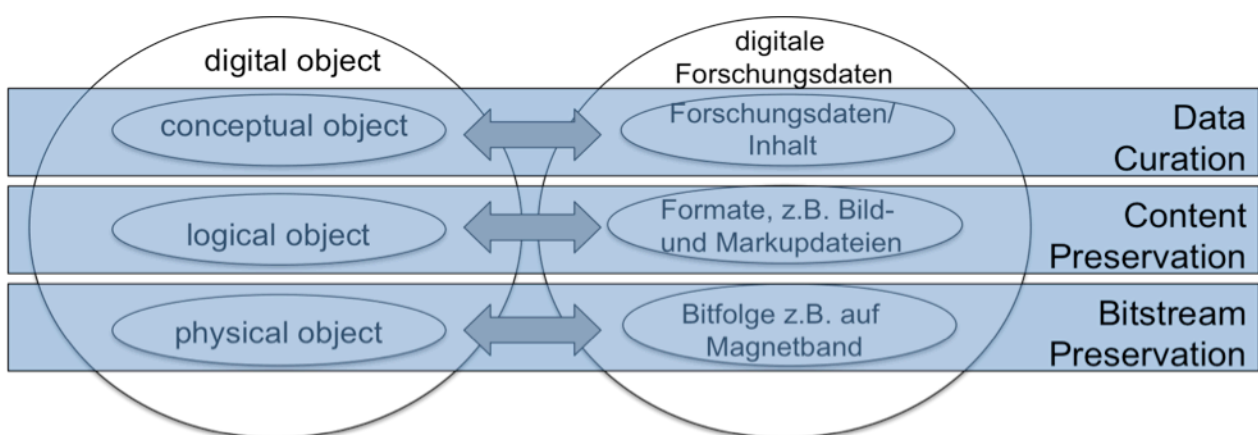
digital object

digitale Forschungsdaten

conceptual object

Forschungsdaten/ Inhalt

Data Curation

logical object

Formate, z.B. Bild- und Markupdateien

Content Preservation

physical object

Bitfolge z.B. auf Magnetband

Bitstream Preservation